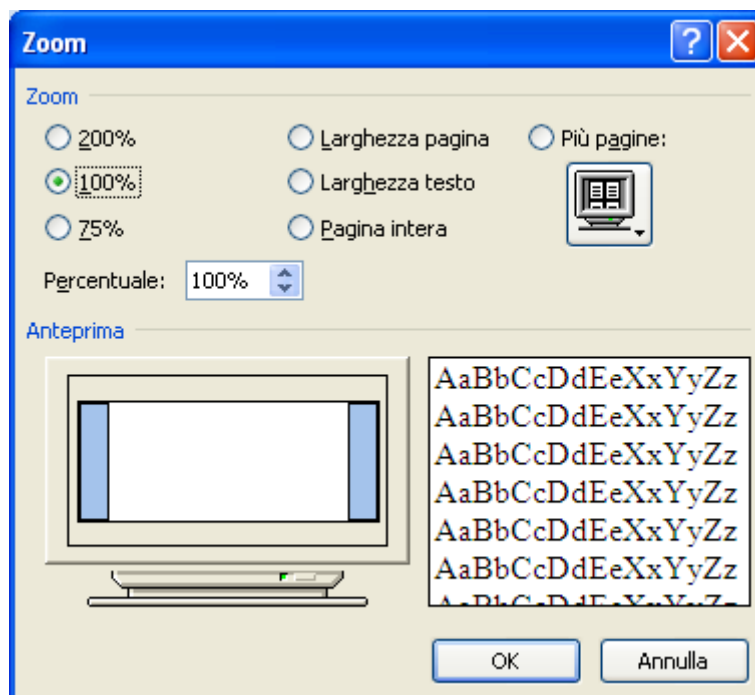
Zoom

Zoom

200%

100%

75%

Larghezza pagina

Larghezza testo

Pagina intera

Più pagine:

Percentuale: 100%

Anteprima

AaBbCcDdEeXxYyZz
AaBbCcDdEeXxYyZz
AaBbCcDdEeXxYyZz
AaBbCcDdEeXxYyZz
AaBbCcDdEeXxYyZz
AaBbCcDdEeXxYyZz
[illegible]

OK

Annulla